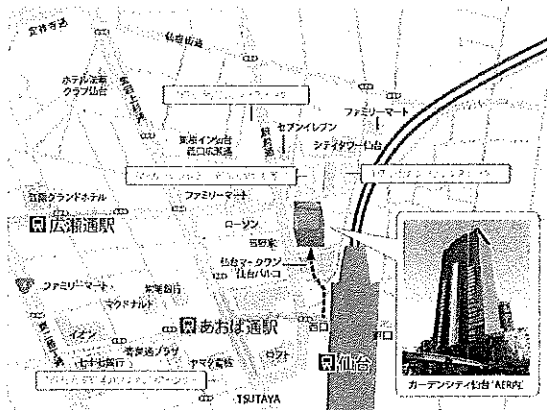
定禅寺通
仙台駅前
ホテル法華クラブ仙台
東二番丁通
ファミリーマート
セブンイレブン
東横イン仙台駅西口中央
シティタワー仙台
仙台グランドホテル
ファミリーマート
広瀬通駅
ローソン
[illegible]
仙台マークワン
仙台パルコ
ファミリーマート
東北銀行
マクドナルド
イオン
あおば通駅
西口
東口
仙台
七十七銀行
さくら野
ヤマダ電機
ロフト
TSUTAYA
カーデンシティ仙台「AER内」